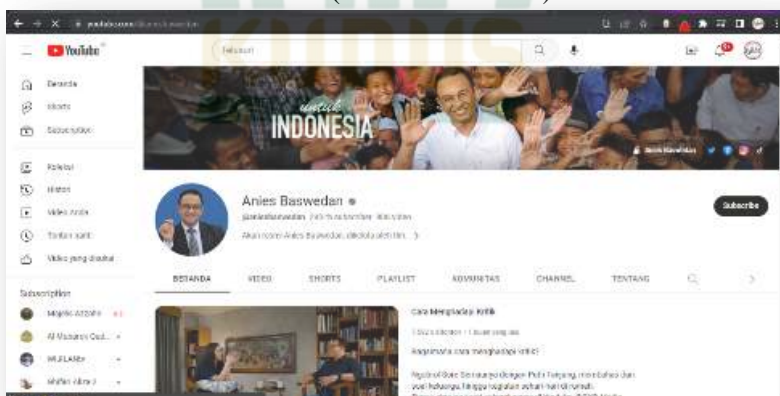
YouTube

Telusuri

Beranda
Shorts
Subscription

Koleksi
Histori
Video Anda
Tonton nanti
Video yang disukai

Subscription
Majelis Azzahir
Al Musawa Oal...
MUI.LAM
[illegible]

untuk
INDONESIA

Anies Baswedan

Anies Baswedan
@aniesbaswedan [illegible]
Akun resmi Anies Baswedan, dikelola oleh tim... >

Subscribe

BERANDA
VIDEO
SHORTS
PLAYLIST
KOMUNITAS
CHANNEL
TENTANG

Cara Menghadapi Kritik
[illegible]
Bagaimana cara menghadapi kritik?
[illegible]